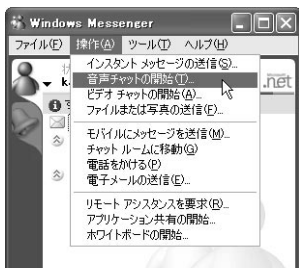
Windows Messenger

ファイル(F) 操作(A) ツール(T) ヘルプ(H)

インスタント メッセージの送信(S)...
音声チャットの開始(T)...
ビデオ チャットの開始(A)...
ファイルまたは写真の送信(F)...
モバイルにメッセージを送信(M)...
チャット ルームに移動(G)
電話をかける(P)
電子メールの送信(E)...
リモート アシスタンスを要求(R)...
アプリケーション共有の開始...
ホワイトボードの開始...

.net